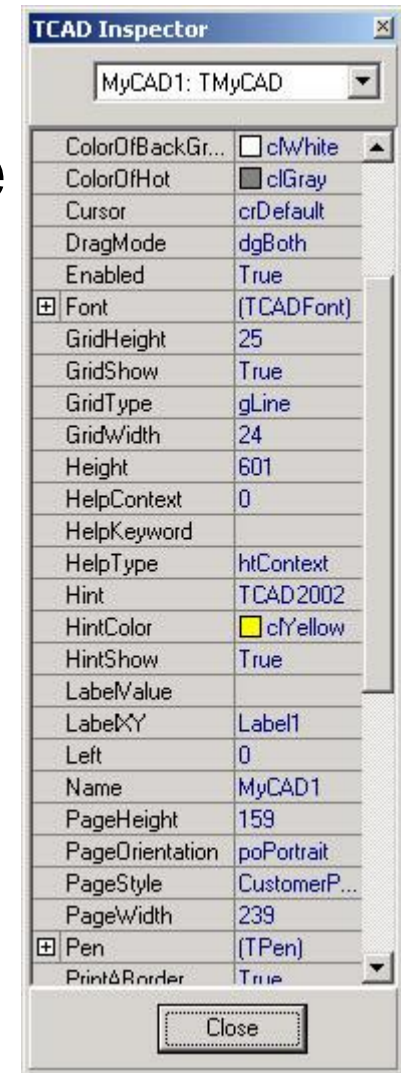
TCAD Inspector

MyCAD1: TMyCAD

| | |
|---|---|
| ColorOfBackGr... | clWhite |
| ColorOfHot | clGray |
| Cursor | crDefault |
| DragMode | dgBoth |
| Enabled | True |
| Font | (TCADFont) |
| GridHeight | 25 |
| GridShow | True |
| GridType | gLine |
| GridWidth | 24 |
| Height | 601 |
| HelpContext | 0 |
| HelpKeyword | |
| HelpType | htContext |
| Hint | TCAD2002 |
| HintColor | clYellow |
| HintShow | True |
| LabelValue | |
| LabelXY | Label1 |
| Left | 0 |
| Name | MyCAD1 |
| PageHeight | 159 |
| PageOrientation | poPortrait |
| PageStyle | CustomerP... |
| PageWidth | 239 |
| Pen | (TPen) |
| PrintABorder | True |

Close